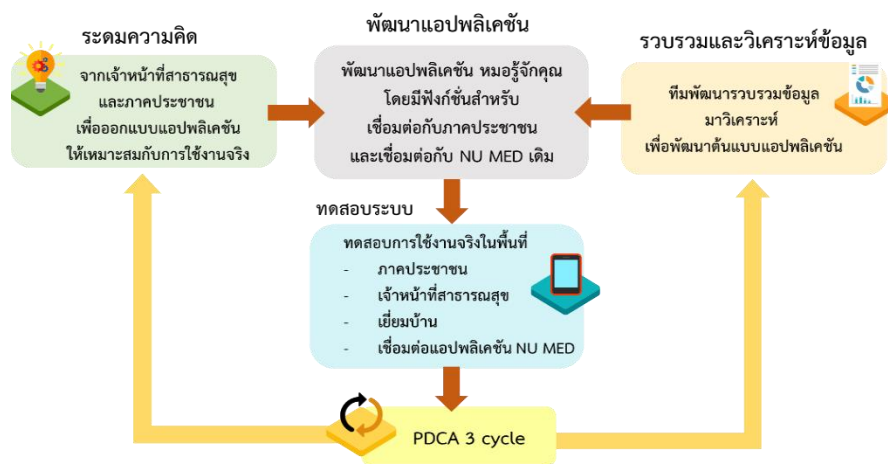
ระดมความคิด

จากเจ้าหน้าที่สาธารณสุข และภาคประชาชน เพื่อออกแบบแอปพลิเคชัน ให้เหมาะสมกับการใช้งานจริง

พัฒนาแอปพลิเคชัน

พัฒนาแอปพลิเคชัน หมอรู้จักคุณ โดยมีฟังก์ชั่นสำหรับ เชื่อมต่อกับภาคประชาชน และเชื่อมต่อกับ NU MED เดิม

รวบรวมและวิเคราะห์ข้อมูล

ทีมพัฒนารวบรวมข้อมูล มาวิเคราะห์ เพื่อพัฒนาต้นแบบแอปพลิเคชัน

ทดสอบระบบ

ทดสอบการใช้งานจริงในพื้นที่
- ภาคประชาชน
- เจ้าหน้าที่สาธารณสุข
- เยี่ยมบ้าน
- เชื่อมต่อแอปพลิเคชัน NU MED

PDCA 3 cycle